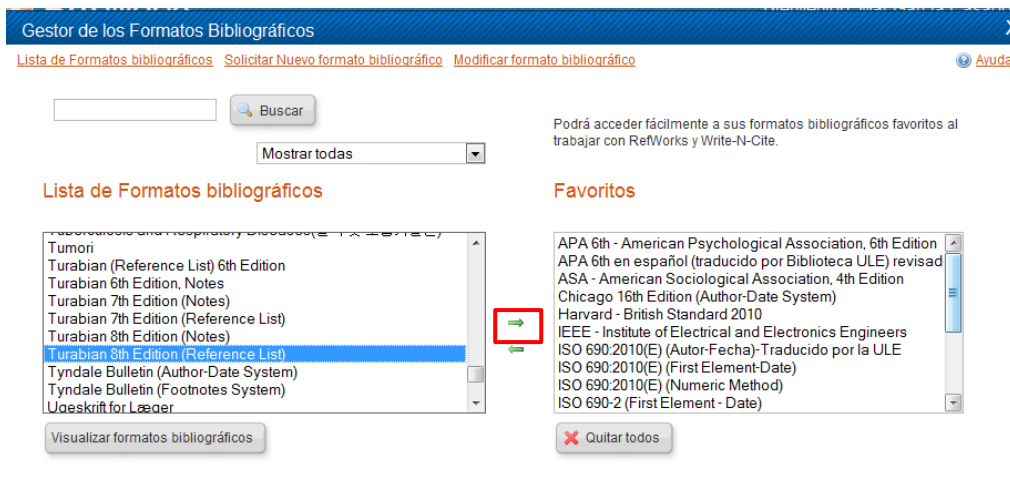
Gestor de los Formatos Bibliográficos

Lista de Formatos bibliográficos Solicitar Nuevo formato bibliográfico Modificar formato bibliográfico

Ayuda

Buscar

Mostrar todas

Podrá acceder fácilmente a sus formatos bibliográficos favoritos al trabajar con RefWorks y Write-N-Cite.

Lista de Formatos bibliográficos

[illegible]
Tumori
Turabian (Reference List) 6th Edition
Turabian 6th Edition, Notes
Turabian 7th Edition (Notes)
Turabian 7th Edition (Reference List)
Turabian 8th Edition (Notes)
Turabian 8th Edition (Reference List)
Tyndale Bulletin (Author-Date System)
Tyndale Bulletin (Footnotes System)
Ugeskrift for Læger

Favoritos

APA 6th - American Psychological Association, 6th Edition
APA 6th en español (traducido por Biblioteca ULE) revisad
ASA - American Sociological Association, 4th Edition
Chicago 16th Edition (Author-Date System)
Harvard - British Standard 2010
IEEE - Institute of Electrical and Electronics Engineers
ISO 690:2010(E) (Autor-Fecha)-Traducido por la ULE
ISO 690:2010(E) (First Element-Date)
ISO 690:2010(E) (Numeric Method)
ISO 690-2 (First Element - Date)

Visualizar formatos bibliográficos

Quitar todos